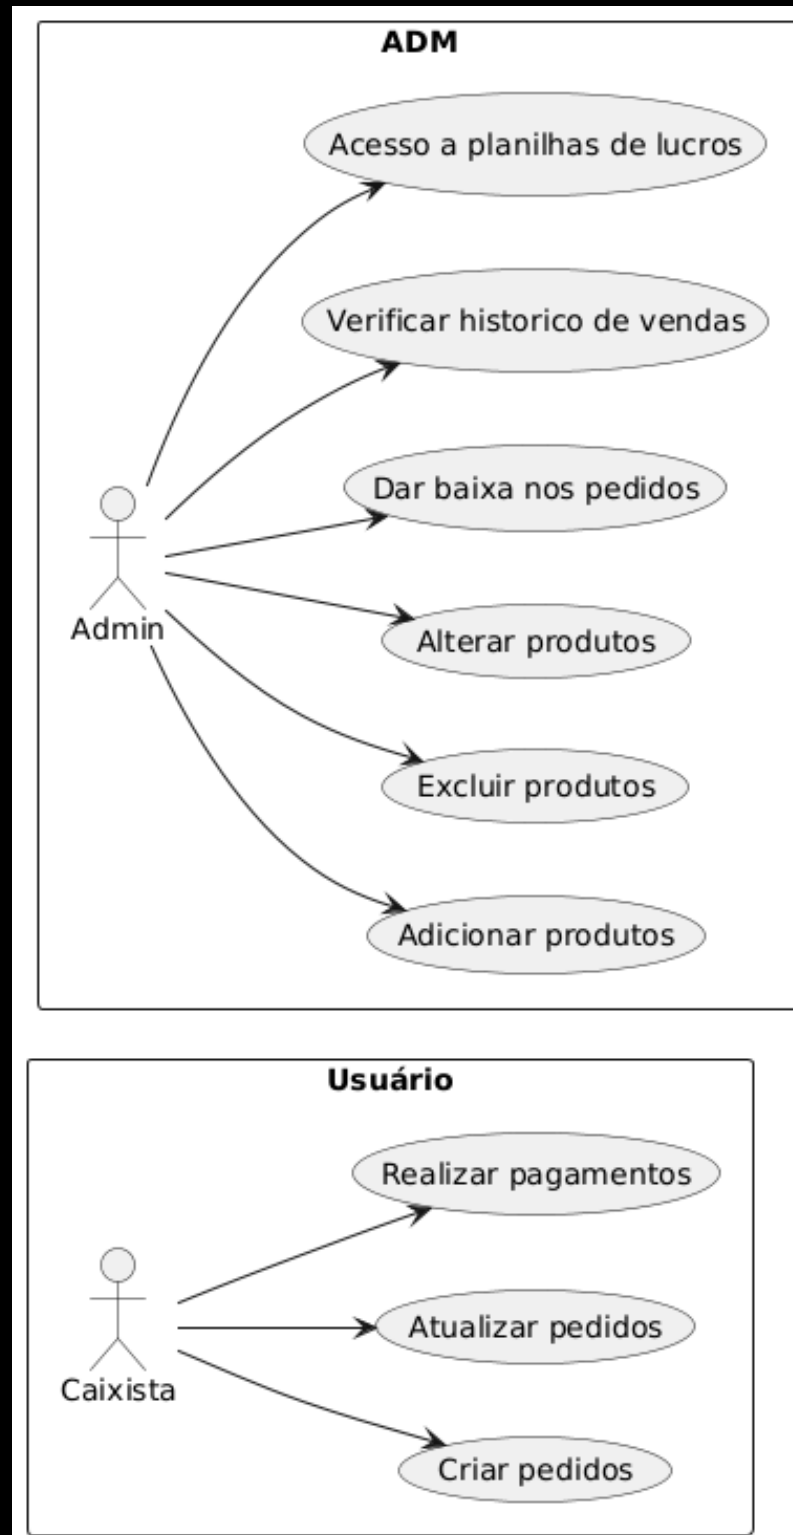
ADM

Acesso a planilhas de lucros

Verificar historico de vendas

Dar baixa nos pedidos

Admin

Alterar produtos

Excluir produtos

Adicionar produtos

Usuário

Realizar pagamentos

Atualizar pedidos

Caixista

Criar pedidos